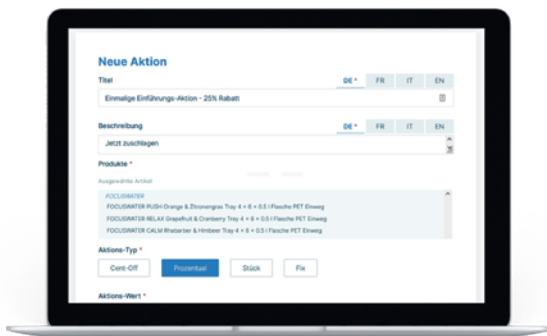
Neue Aktion

Titel

DE * FR IT EN

Einmalige Einführungs-Aktion - 25% Rabatt

Beschreibung

DE * FR IT EN

Jetzt zuschlagen

Produkte *

Ausgewählte Artikel

FOCUSWATER

FOCUSWATER PUSH Orange & Zitronengras Tray 4 × 6 × 0.5 l Flasche PET Einweg

FOCUSWATER RELAX Grapefruit & Cranberry Tray 4 × 6 × 0.5 l Flasche PET Einweg

FOCUSWATER CALM Rhabarber & Himbeer Tray 4 × 6 × 0.5 l Flasche PET Einweg

Aktions-Typ *

Cent-Off

Prozentual

Stück

Fix

Aktions-Wert *